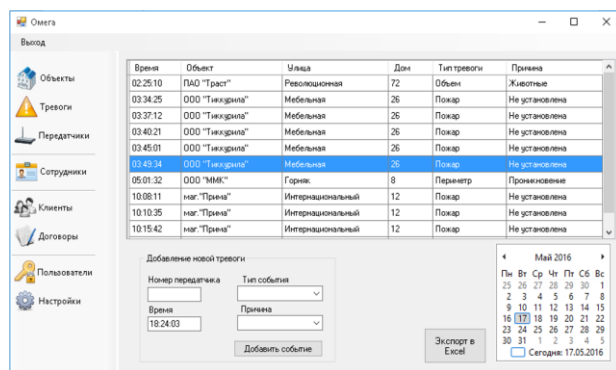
Омега

Выход

Объекты

Тревоги

Передатчики

Сотрудники

Клиенты

Договоры

Пользователи

Настройки

| Время | Объект | Улица | Дом | Тип тревоги | Причина |
|---|---|---|---|---|---|
| 02:25:10 | ПАО "Траст" | Революционная | 72 | Объем | Животные |
| 03:34:25 | ООО "Тиккурила" | Мебельная | 26 | Пожар | Не установлена |
| 03:37:12 | ООО "Тиккурила" | Мебельная | 26 | Пожар | Не установлена |
| 03:40:21 | ООО "Тиккурила" | Мебельная | 26 | Пожар | Не установлена |
| 03:45:01 | ООО "Тиккурила" | Мебельная | 26 | Пожар | Не установлена |
| 03:49:34 | ООО "Тиккурила" | Мебельная | 26 | Пожар | Не установлена |
| 05:01:32 | ООО "ММК" | Горняк | 8 | Периметр | Проникновение |
| 10:08:11 | маг."Прима" | Интернациональный | 12 | Пожар | Не установлена |
| 10:10:35 | маг."Прима" | Интернациональный | 12 | Пожар | Не установлена |
| 10:15:42 | маг."Прима" | Интернациональный | 12 | Пожар | Не установлена |

Добавление новой тревоги

Номер передатчика

Тип события

Время

18:24:03

Причина

Добавить событие

Экспорт в Excel

Май 2016

| Пн | Вт | Ср | Чт | Пт | Сб | Вс |
|---|---|---|---|---|---|---|
| 25 | 26 | 27 | 28 | 29 | 30 | 1 |
| 2 | 3 | 4 | 5 | 6 | 7 | 8 |
| 9 | 10 | 11 | 12 | 13 | 14 | 15 |
| 16 | 17 | 18 | 19 | 20 | 21 | 22 |
| 23 | 24 | 25 | 26 | 27 | 28 | 29 |
| 30 | 31 | 1 | 2 | 3 | 4 | 5 |

Сегодня: 17.05.2016